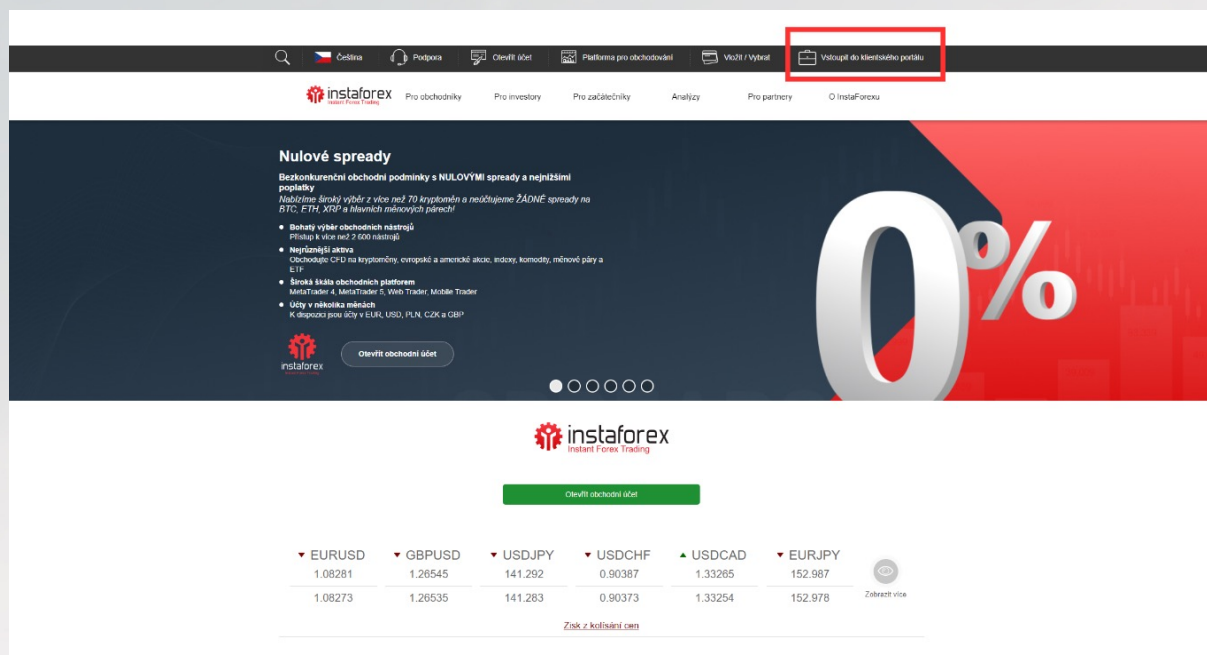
Čeština Podpora Otevřít účet Platforma pro obchodování Vložit / Vybrat Vstoupit do klientského portálu

instaforex Instant Forex Trading Pro obchodníky Pro investory Pro začátečníky Analýzy Pro partnery O InstaForexu

Nulové spready

Bezkonkurenční obchodní podmínky s NULOVÝMI spready a nejnižšími poplatky

Nabízíme široký výběr z více než 70 kryptoměn a neúčtujeme ŽÁDNÉ spready na BTC, ETH, XRP a hlavních měnových párech!

- Bohatý výběr obchodních nástrojů
Přístup k více než 2 600 nástrojů
- Nejrůznější aktiva
Obchodujte CFD na kryptoměny, evropské a americké akcie, indexy, komodity, měnové páry a ETF
- Široká škála obchodních platforem
MetaTrader 4, MetaTrader 5, Web Trader, Mobile Trader
- Účty v několika měnách
K dispozici jsou účty v EUR, USD, PLN, CZK a GBP

instaforex

Otevřít obchodní účet

0%

instaforex Instant Forex Trading

Otevřít obchodní účet

| EURUSD | GBPUSD | USDJPY | USDCHF | USDCAD | EURJPY |
|---|---|---|---|---|---|
| 1.08281 | 1.26545 | 141.292 | 0.90387 | 1.33265 | 152.987 |
| 1.08273 | 1.26535 | 141.283 | 0.90373 | 1.33254 | 152.978 |

Zobrazit více

Zisk z kolísání cen